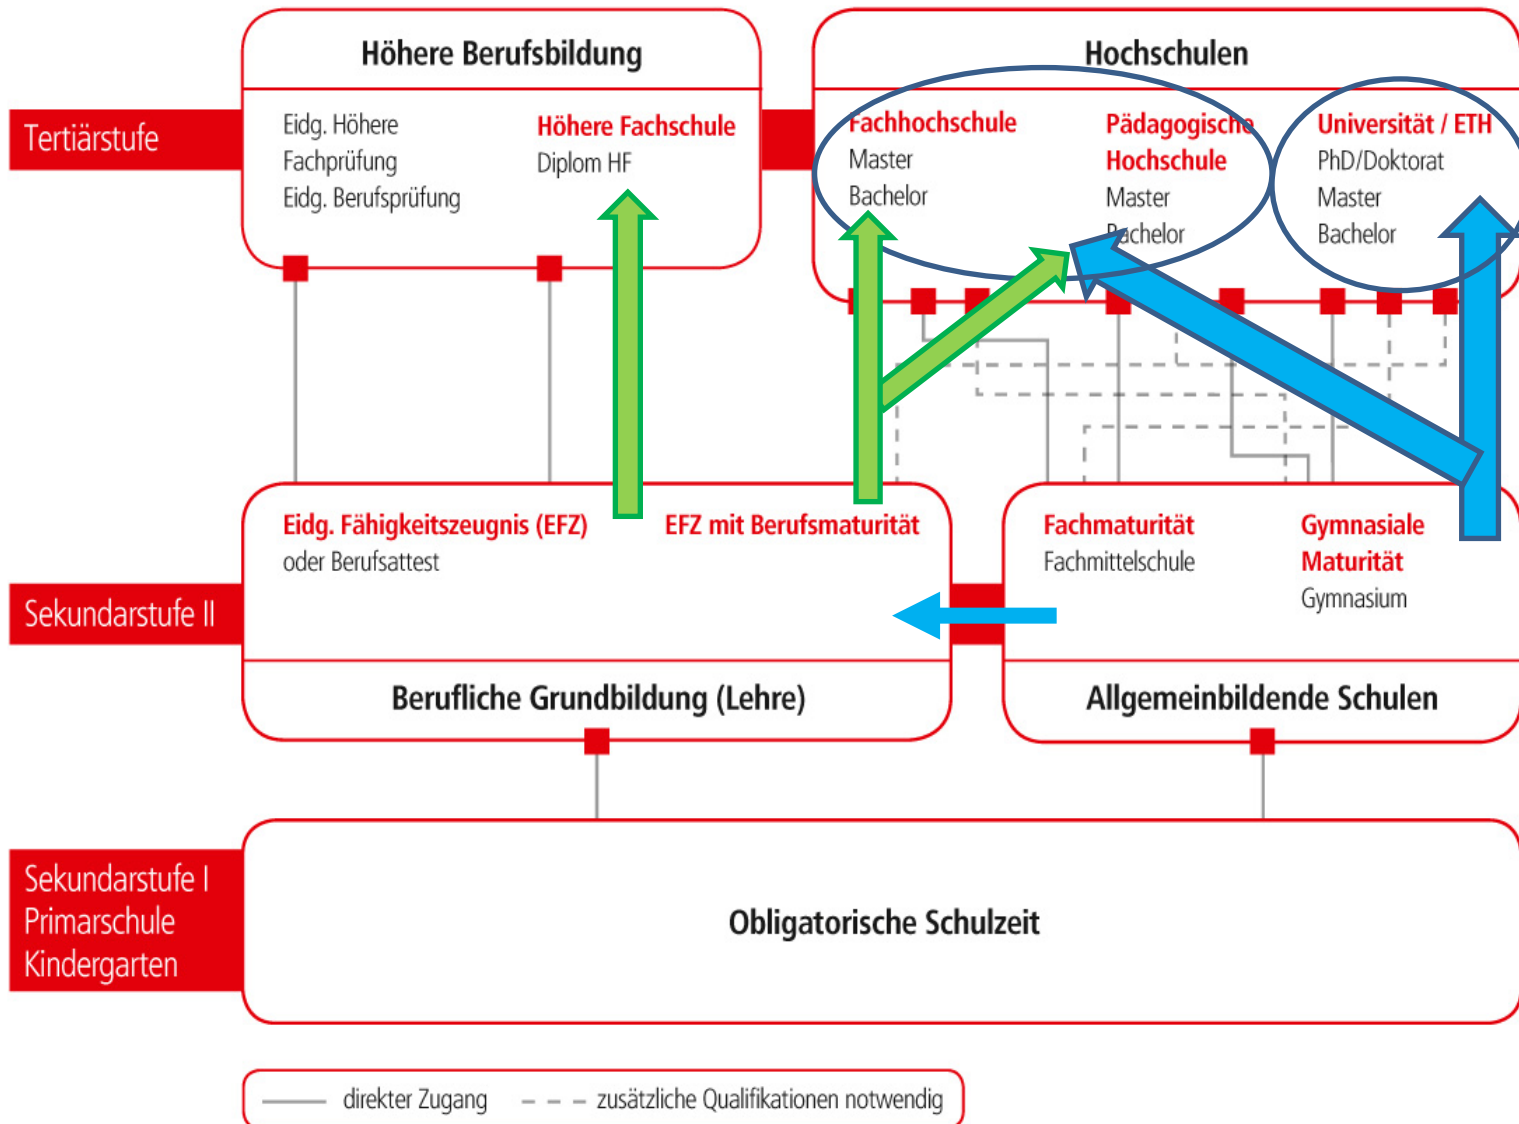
Höhere Berufsbildung

Hochschulen

Tertiärstufe

Eidg. Höhere Fachprüfung Eidg. Berufsprüfung

Höhere Fachschule
Diplom HF

Fachhochschule
Master
Bachelor

Pädagogische Hochschule
Master
Bachelor

Universität / ETH
PhD/Doktorat
Master
Bachelor

Sekundarstufe II

Eidg. Fähigkeitszeugnis (EFZ)
oder Berufsattest

EFZ mit Berufsmaturität

Fachmaturität
Fachmittelschule

Gymnasiale Maturität
Gymnasium

Berufliche Grundbildung (Lehre)

Allgemeinbildende Schulen

Sekundarstufe I
Primarschule
Kindergarten

Obligatorische Schulzeit

direkter Zugang
zusätzliche Qualifikationen notwendig